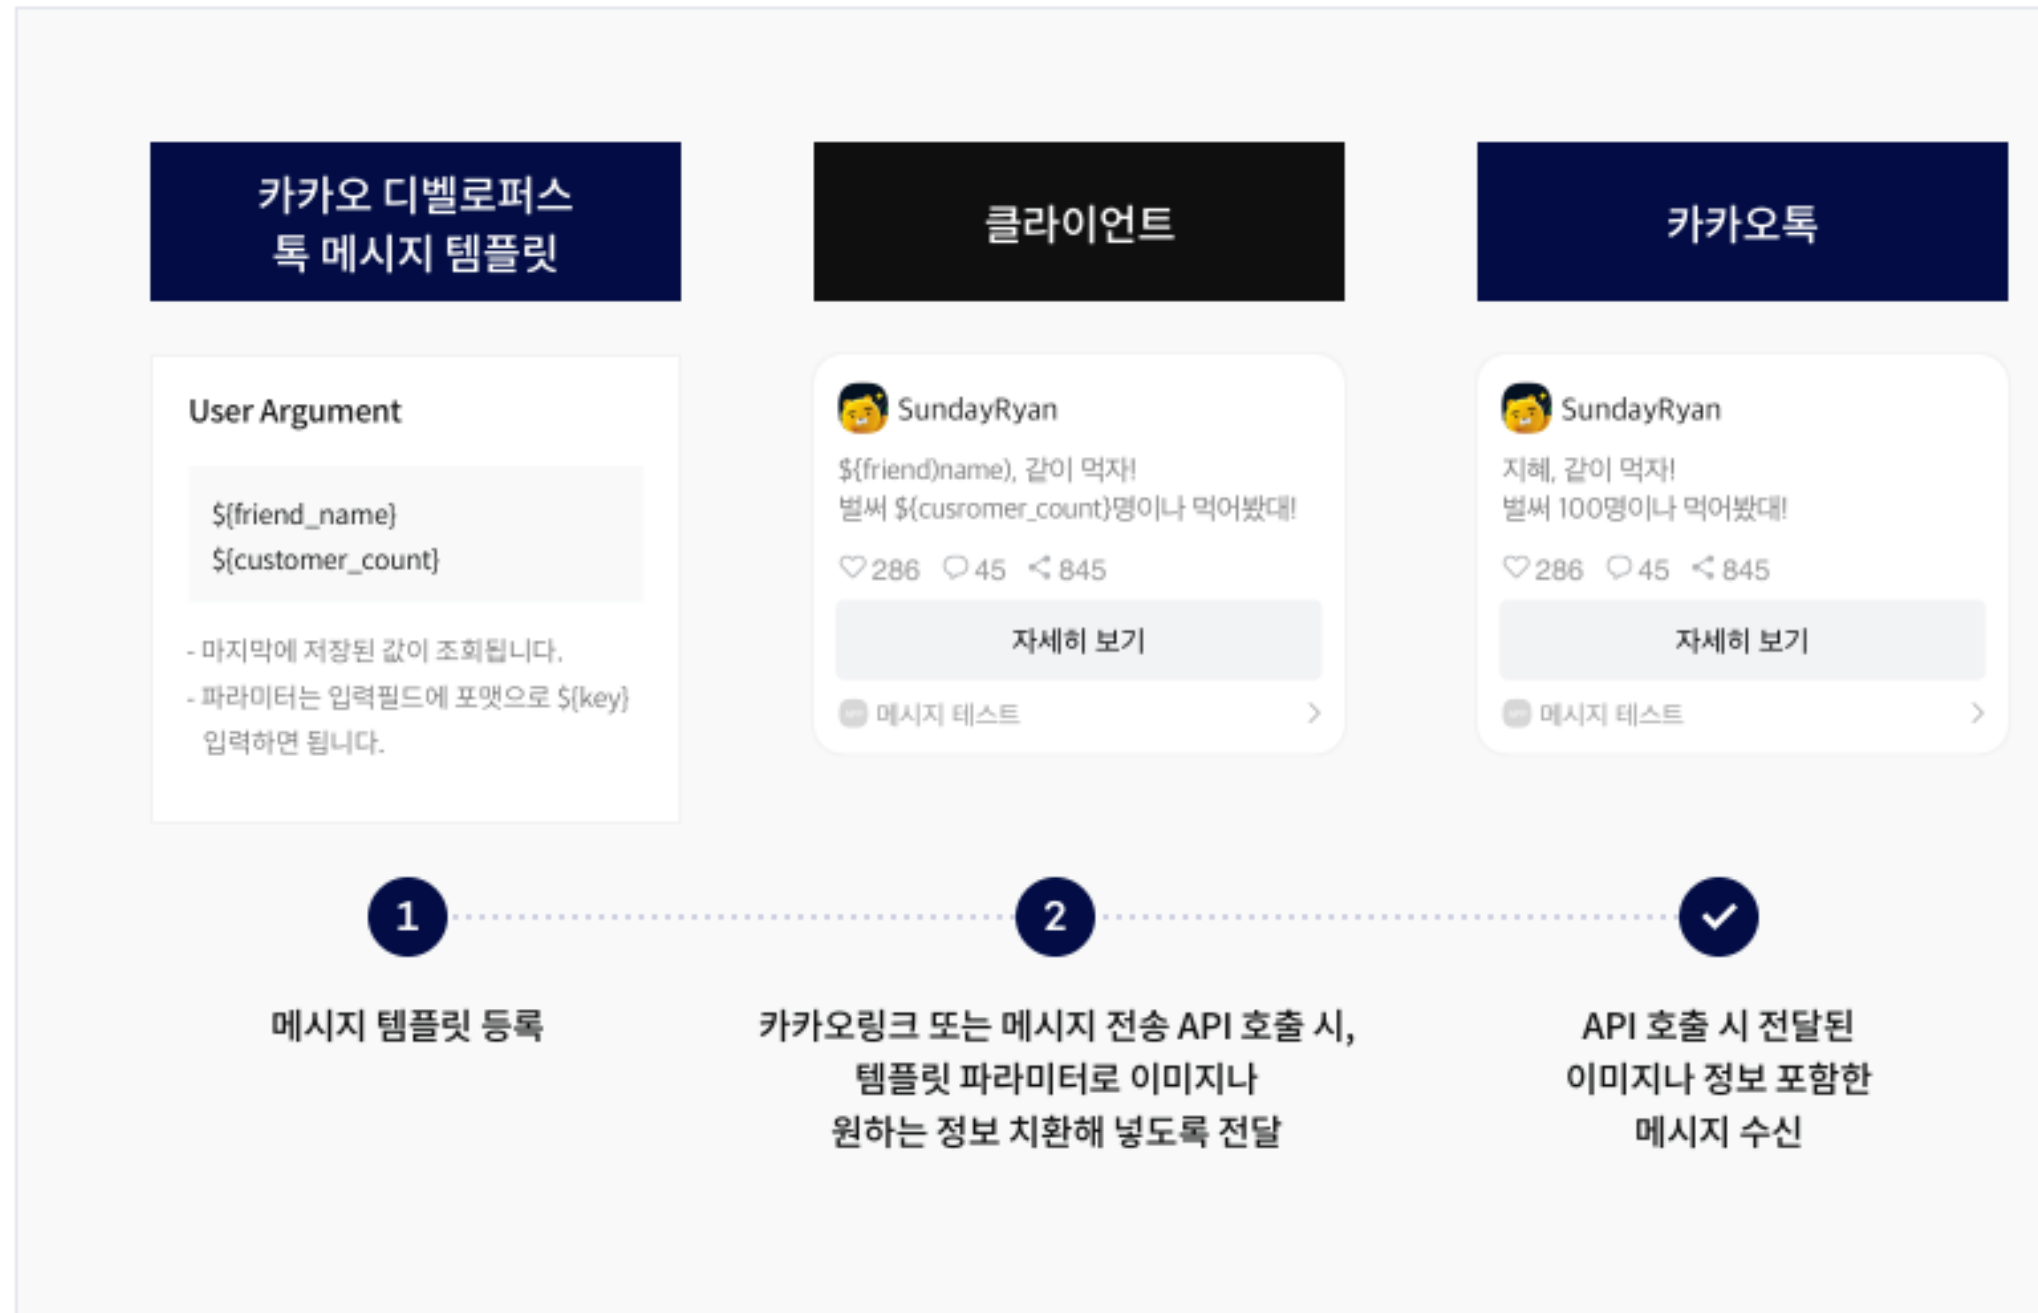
카카오 디벨로퍼스 톡 메시지 템플릿

클라이언트

카카오톡

User Argument

${friend_name}
${customer_count}

- 마지막에 저장된 값이 조회됩니다.
- 파라미터는 입력필드에 포맷으로 ${key} 입력하면 됩니다.

SundayRyan

${friend)name}, 같이 먹자!
벌써 ${cusromer_count}명이나 먹어봤대!

286 45 845

자세히 보기

메시지 테스트

SundayRyan

지혜, 같이 먹자!
벌써 100명이나 먹어봤대!

286 45 845

자세히 보기

메시지 테스트

1

2

메시지 템플릿 등록

카카오링크 또는 메시지 전송 API 호출 시, 템플릿 파라미터로 이미지나 원하는 정보 치환해 넣도록 전달

API 호출 시 전달된 이미지나 정보 포함한 메시지 수신